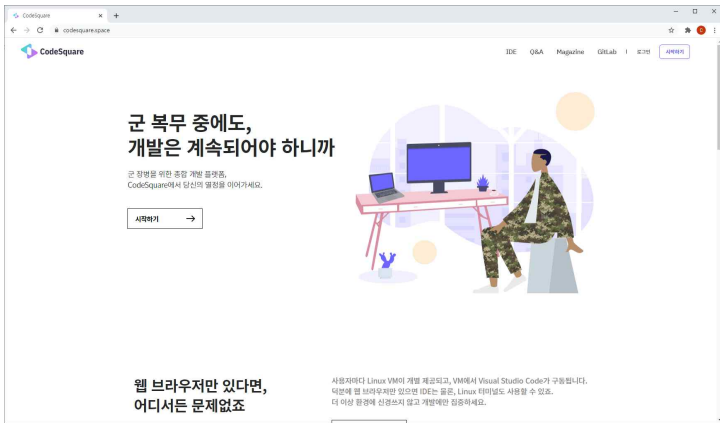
CodeSquare
codesquare.space

CodeSquare

IDE Q&A Magazine GitLab | 로그인 시작하기

군 복무 중에도,
개발은 계속되어야 하니까

군 장병을 위한 종합 개발 플랫폼,
CodeSquare에서 당신의 열정을 이어가세요.

시작하기 →

웹 브라우저만 있다면,
어디서든 문제없죠

사용자마다 Linux VM이 개별 제공되고, VM에서 Visual Studio Code가 구동됩니다.
덕분에 웹 브라우저만 있으면 IDE는 물론, Linux 터미널도 사용할 수 있죠.
더 이상 환경에 신경쓰지 않고 개발에만 집중하세요.